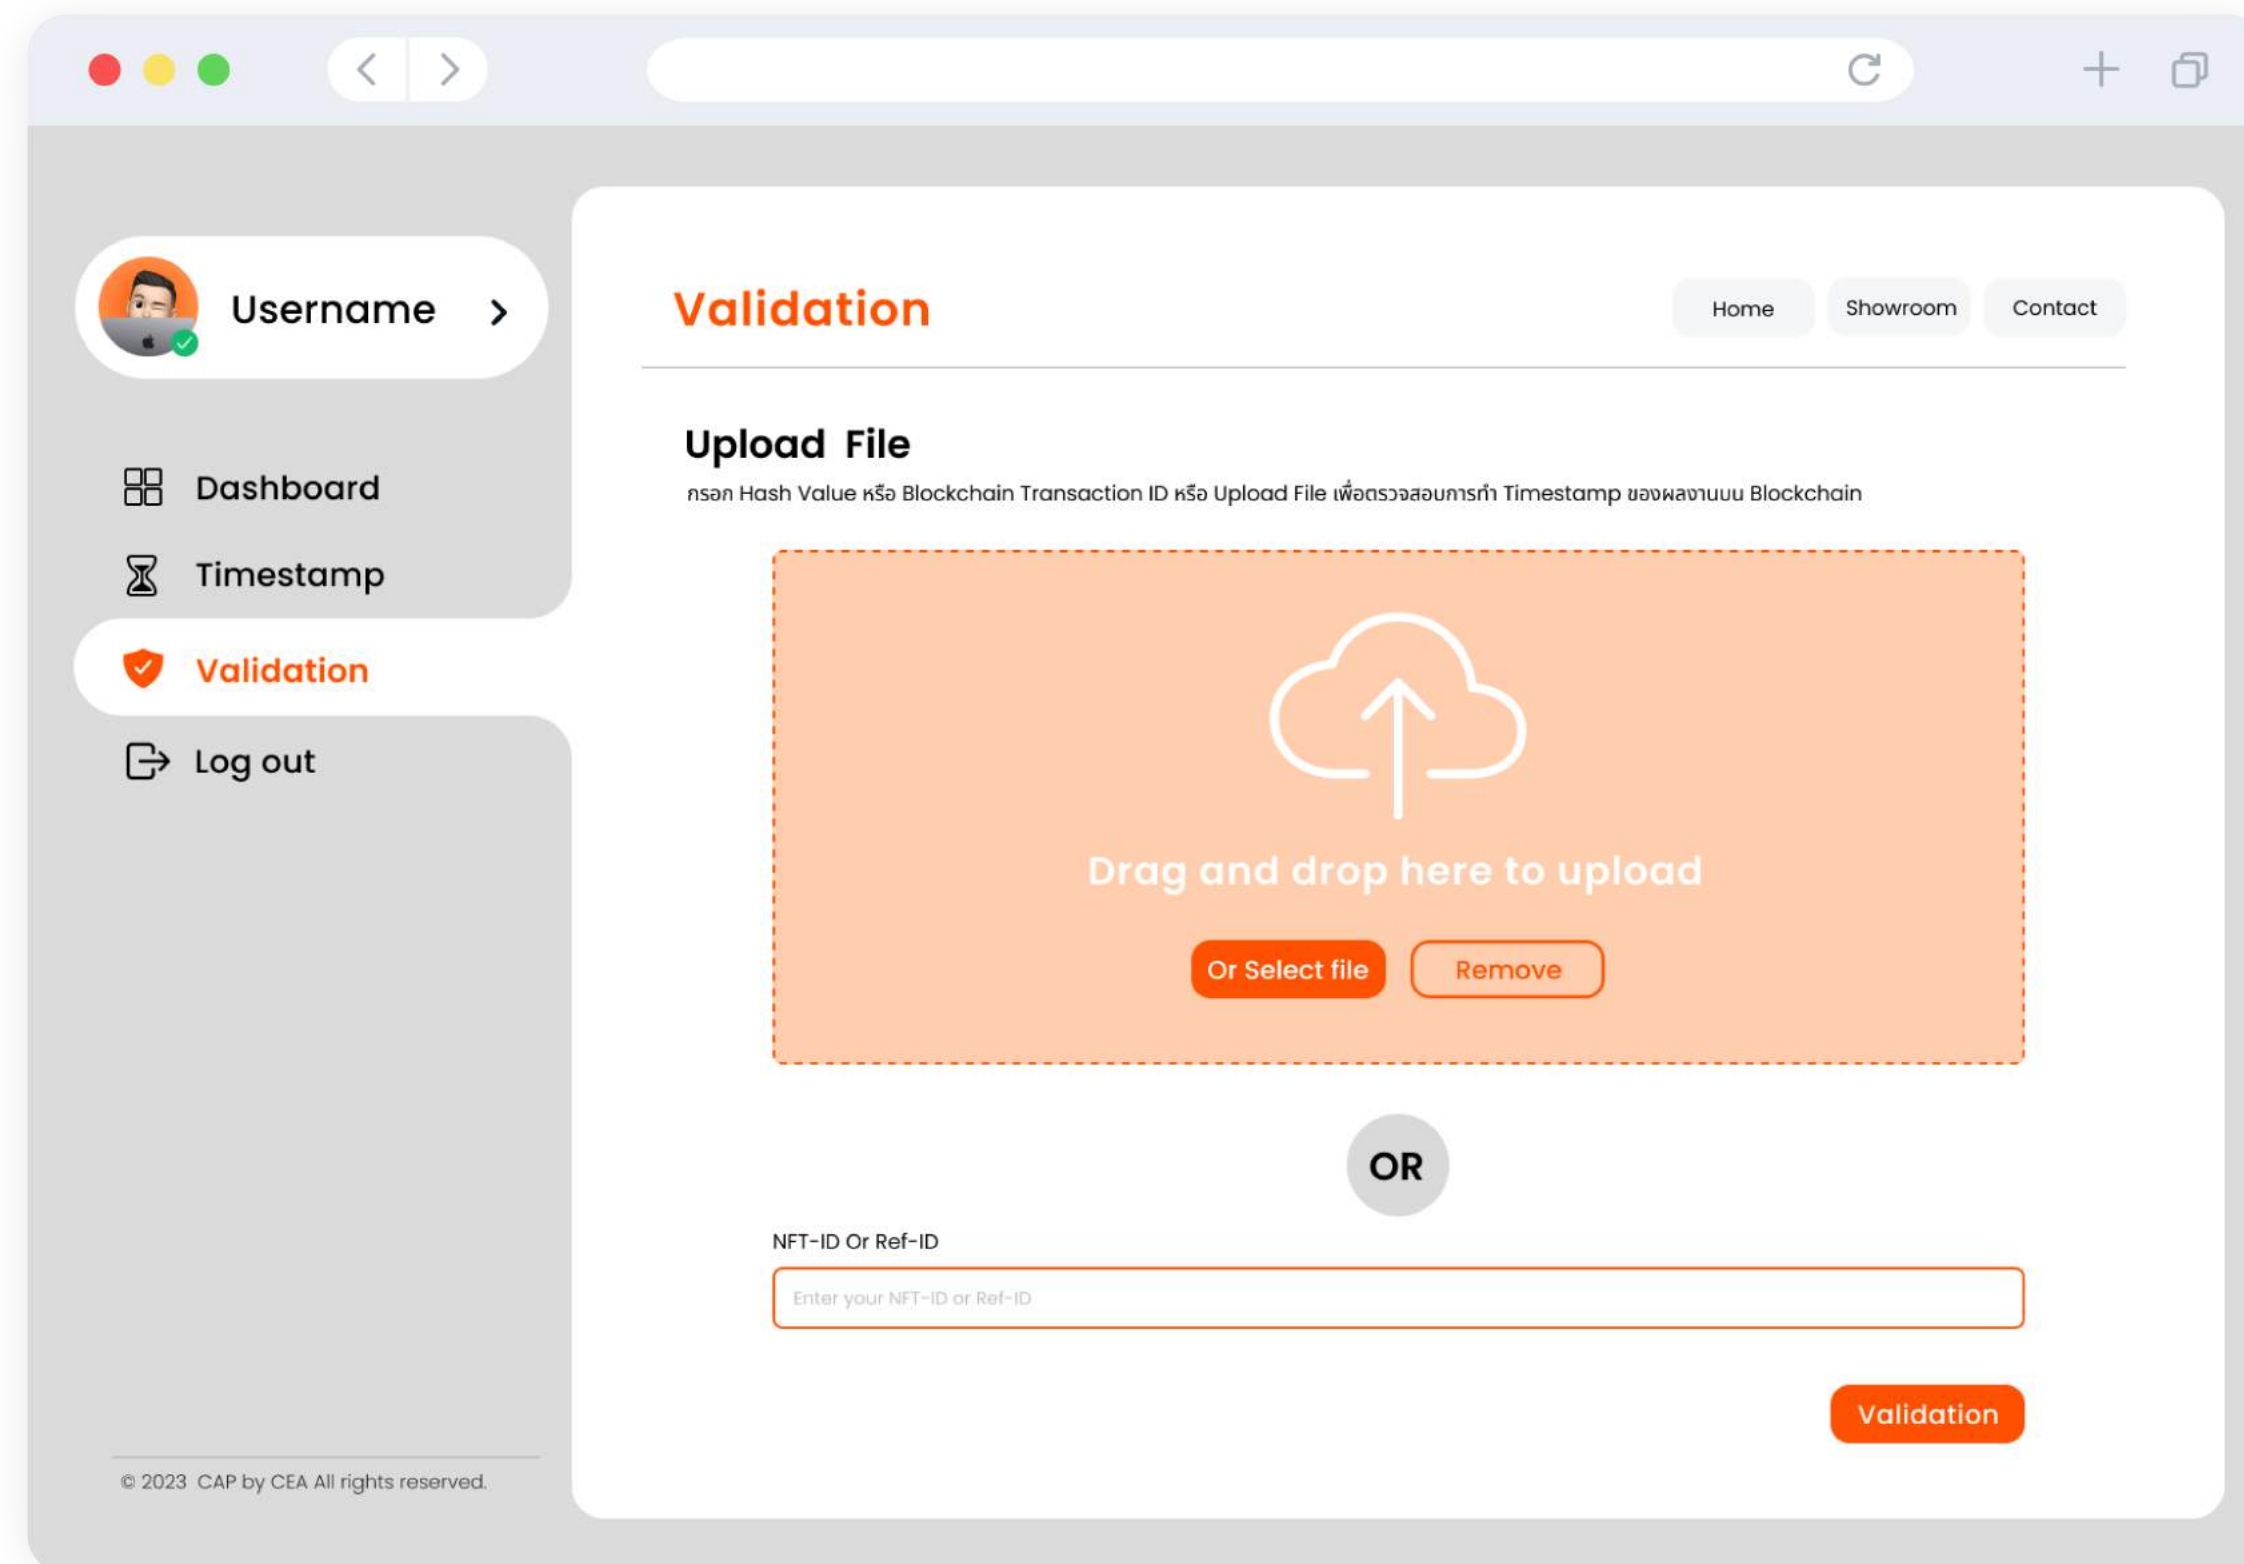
Username

Dashboard

Timestamp

Validation

Log out

© 2023 CAP by CEA All rights reserved.

Validation

Home

Showroom

Contact

Upload File

กรอก Hash Value หรือ Blockchain Transaction ID หรือ Upload File เพื่อตรวจสอบการทำ Timestamp ของผลงานบน Blockchain

Drag and drop here to upload

Or Select file

Remove

OR

NFT-ID Or Ref-ID

Enter your NFT-ID or Ref-ID

Validation